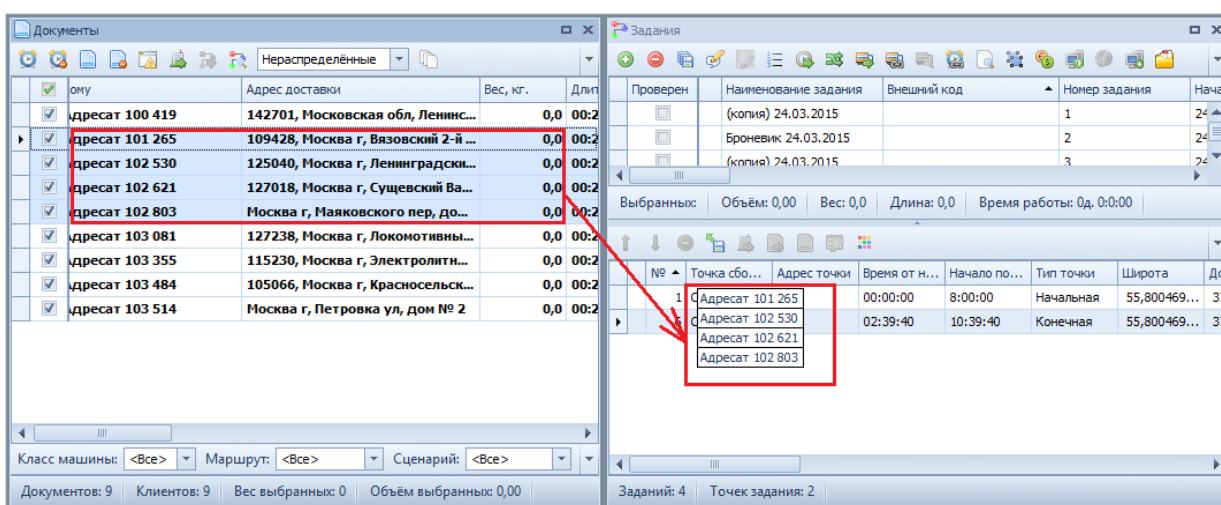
Документы

Нераспределённые

| | ому | Адрес доставки | Вес, кг. | Длит |
|---|---|---|---|---|
| ☑ | дресат 100 419 | 142701, Московская обл, Ленинс | 0,0 | 00:2 |
| ☑ | дресат 101 265 | 109428, Москва г, Вязовский 2-й ... | 0,0 | 00:2 |
| ☑ | дресат 102 530 | 125040, Москва г, Ленинградски... | 0,0 | 00:2 |
| ☑ | дресат 102 621 | 127018, Москва г, Сущевский Ва... | 0,0 | 00:2 |
| ☑ | дресат 102 803 | Москва г, Маяковского пер, до... | 0,0 | 00:2 |
| ☑ | дресат 103 081 | 127238, Москва г, Локомотивны... | 0,0 | 00:2 |
| ☑ | дресат 103 355 | 115230, Москва г, Электролитн... | 0,0 | 00:2 |
| ☑ | дресат 103 484 | 105066, Москва г, Красносельск... | 0,0 | 00:2 |
| ☑ | дресат 103 514 | Москва г, Петровка ул, дом № 2 | 0,0 | 00:2 |

Класс машины: <Все> Маршрут: <Все> Сценарий: <Все>

Документов: 9 Клиентов: 9 Вес выбранных: 0 Объём выбранных: 0,00

Задания

| Проверен | Наименование задания | Внешний код | Номер задания | Нача |
|---|---|---|---|---|
| ☐ | (копия) 24.03.2015 | | 1 | 24 |
| ☐ | Броневик 24.03.2015 | | 2 | 24 |
| ☐ | (копия) 24.03.2015 | | 3 | 24 |

Выбранных: Объём: 0,00 Вес: 0,0 Длина: 0,0 Время работы: 0д. 0:0:00

| № | Точка сбо... | Адрес точки | Время от н... | Начало по... | Тип точки | Широта | Д |
|---|---|---|---|---|---|---|---|
| 1 | С | | 00:00:00 | 8:00:00 | Начальная | 55,800469... | 3 |
| | С | | 02:39:40 | 10:39:40 | Конечная | 55,800469... | 3 |

Адресат 101 265
Адресат 102 530
Адресат 102 621
Адресат 102 803

Заданий: 4 Точек задания: 2